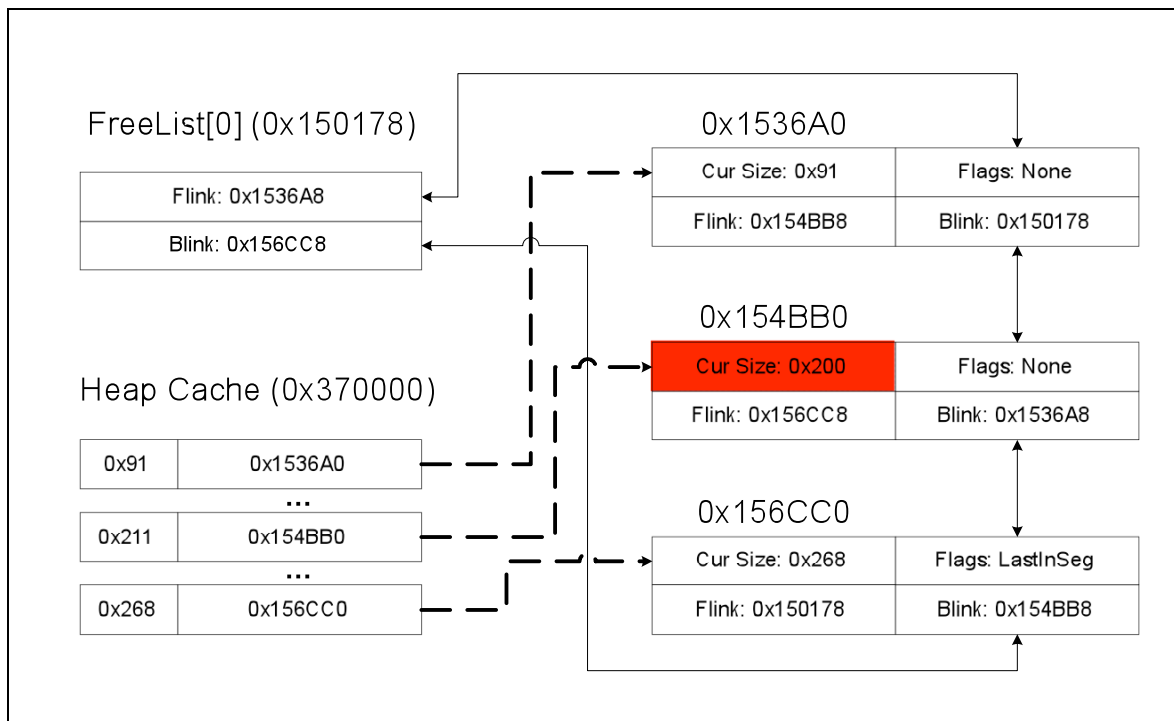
FreeList[0] (0x150178)

| Flink: 0x1536A8 |
|---|
| Blink: 0x156CC8 |

Heap Cache (0x370000)

| 0x91 | 0x1536A0 |
|---|---|

...

| 0x211 | 0x154BB0 |
|---|---|

...

| 0x268 | 0x156CC0 |
|---|---|

0x1536A0

| Cur Size: 0x91 | Flags: None |
|---|---|
| Flink: 0x154BB8 | Blink: 0x150178 |

0x154BB0

| Cur Size: 0x200 | Flags: None |
|---|---|
| Flink: 0x156CC8 | Blink: 0x1536A8 |

0x156CC0

| Cur Size: 0x268 | Flags: LastInSeg |
|---|---|
| Flink: 0x150178 | Blink: 0x154BB8 |